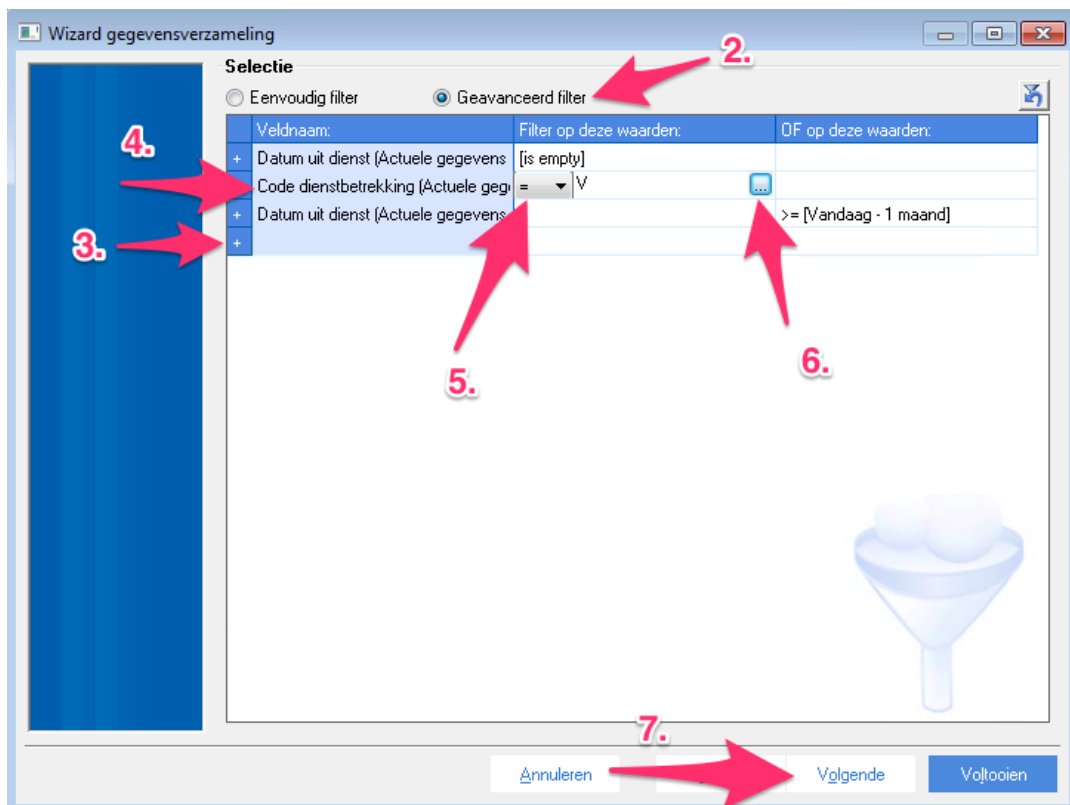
Wizard gegevensverzameling

Selectie

Eenvoudig filter

Geavanceerd filter

2.

4.

3.

| | Veldnaam: | Filter op deze waarden: | OF op deze waarden: |
|---|---|---|---|
| + | Datum uit dienst (Actuele gegevens | [is empty] | |
| | Code dienstbetrekking (Actuele geg | = V ... | |
| + | Datum uit dienst (Actuele gegevens | | >= [Vandaag - 1 maand] |
| + | | | |

5.

6.

7.

Annuleren

Volgende

Voltooien